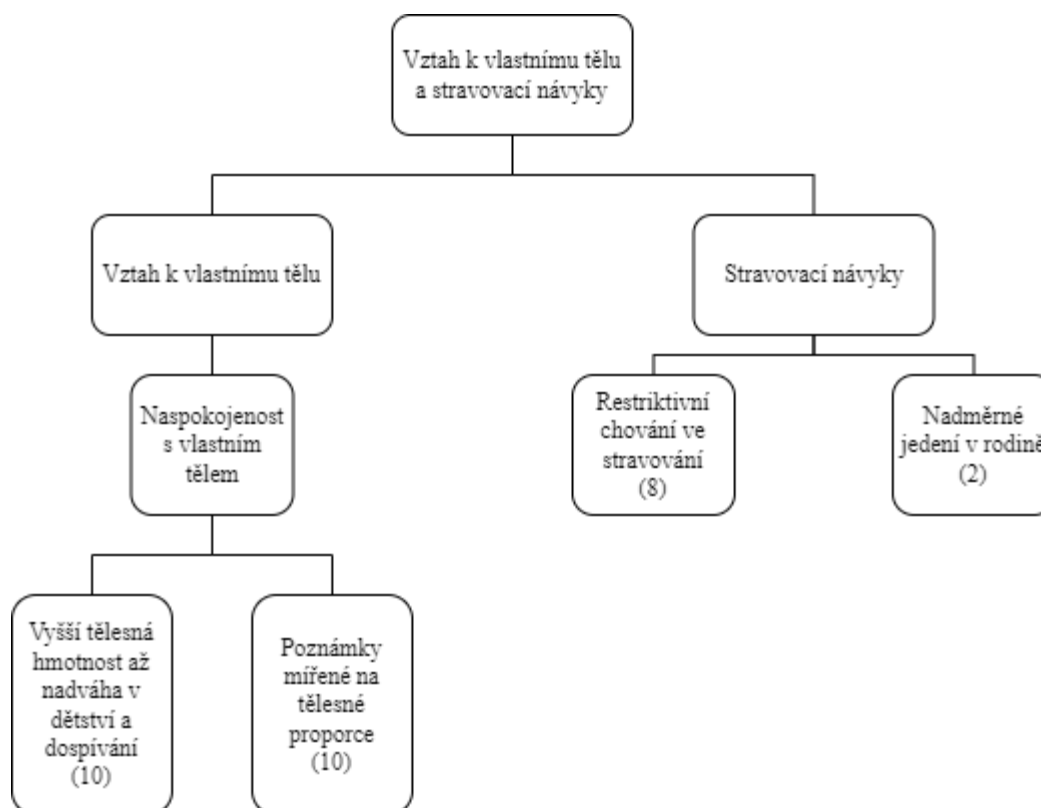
Vztah k vlastnímu tělu a stravovací návyky

Vztah k vlastnímu tělu

Stravovací návyky

Naspokojenost s vlastním tělem

Restriktivní chování ve stravování (8)

Nadměrné jedení v rodině (2)

Vyšší tělesná hmotnost až nadváha v dětství a dospívání (10)

Poznámky mířené na tělesné proporce (10)